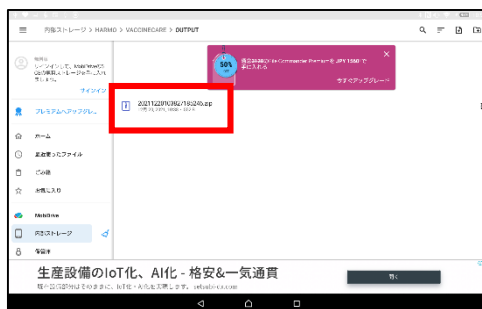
内部ストレージ > HARMO > VACCINECARE > OUTPUT

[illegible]

サインイン

プレミアムへアップグレ...

ホーム

最近使ったファイル

この端末

お気に入り

OneDrive

内部ストレージ

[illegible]

50%

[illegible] JPY 1580 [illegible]

今すぐアップグレード

20211209(062)185245.zip

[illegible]

生産設備のIoT化、AI化 - 格安&一気通貫

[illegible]

開く